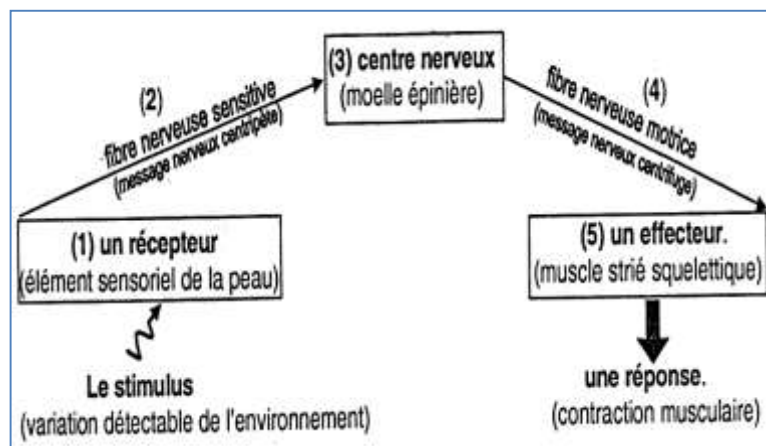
(3) centre nerveux
(moelle épinière)

(2)
fibre nerveuse sensitive
(message nerveux centripète)

(4)
fibre nerveuse motrice
(message nerveux centrifuge)

(1) un récepteur
(élément sensoriel de la peau)

(5) un effecteur.
(muscle strié squelettique)

Le stimulus
(variation détectable de l'environnement)

une réponse.
(contraction musculaire)